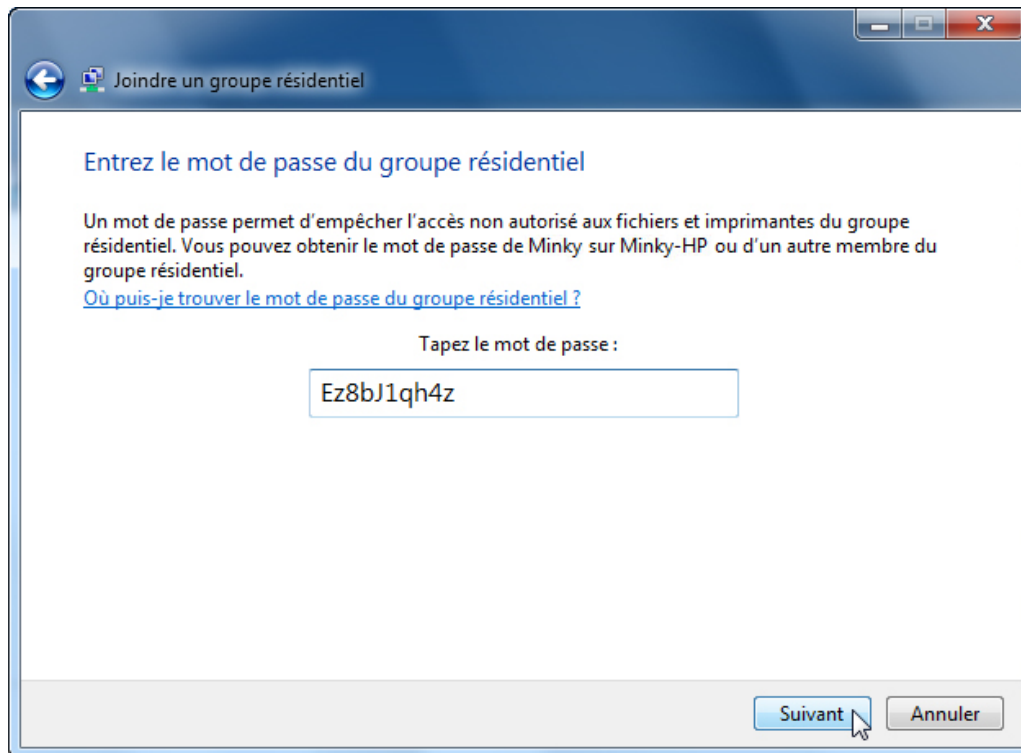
Joindre un groupe résidentiel

Entrez le mot de passe du groupe résidentiel

Un mot de passe permet d'empêcher l'accès non autorisé aux fichiers et imprimantes du groupe résidentiel. Vous pouvez obtenir le mot de passe de Minky sur Minky-HP ou d'un autre membre du groupe résidentiel.
Où puis-je trouver le mot de passe du groupe résidentiel ?

Tapez le mot de passe :

Ez8bJ1qh4z

Suivant
Annuler